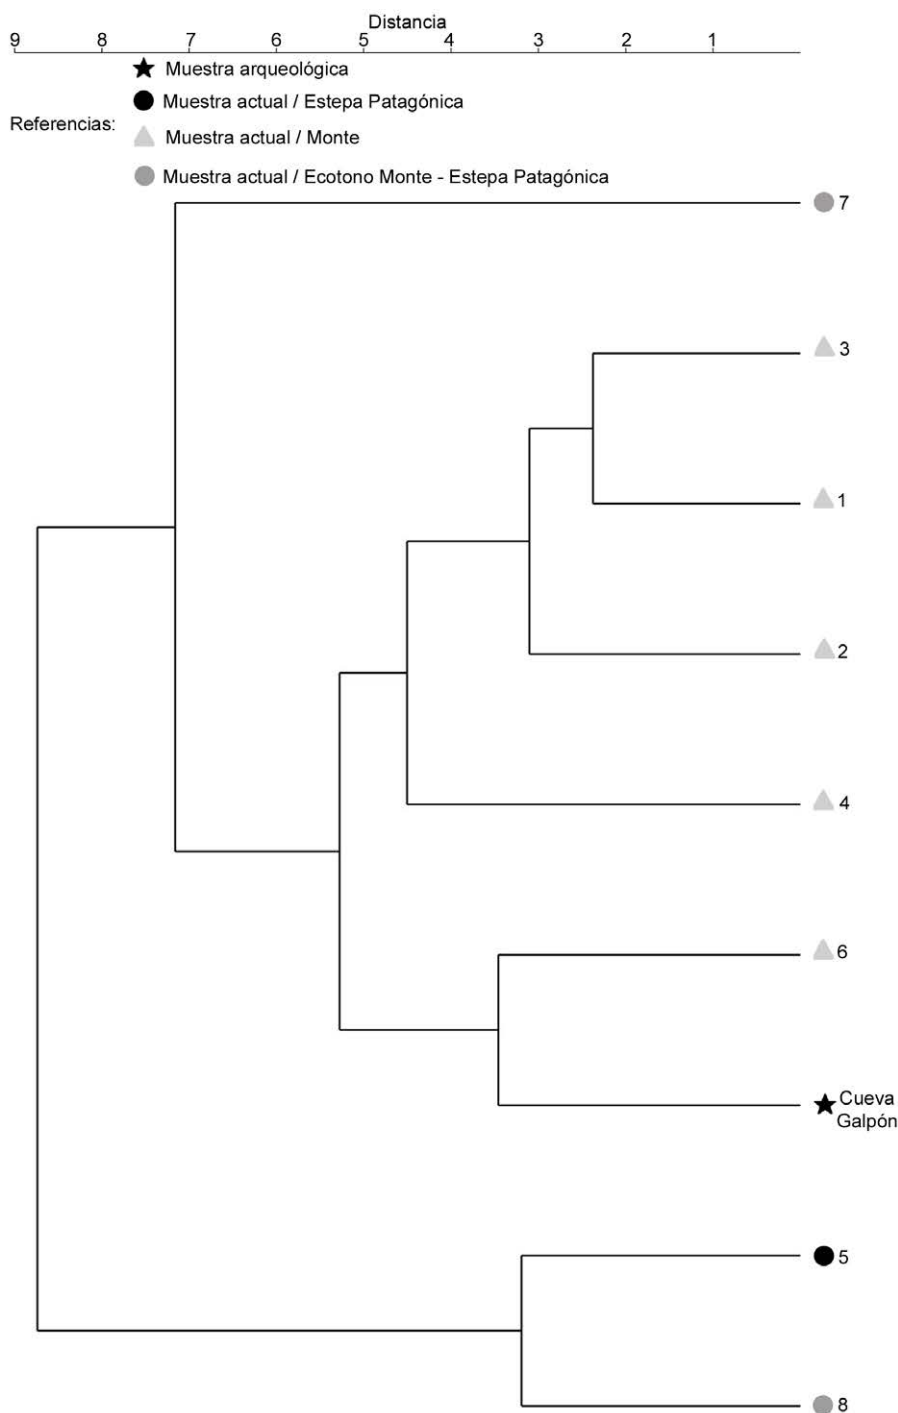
Distancia
9 8 7 6 5 4 3 2 1

Referencias:
Muestra arqueológica
Muestra actual / Estepa Patagónica
Muestra actual / Monte
Muestra actual / Ecotono Monte - Estepa Patagónica

7
3
1
2
4
6
Cueva Galpón
5
8